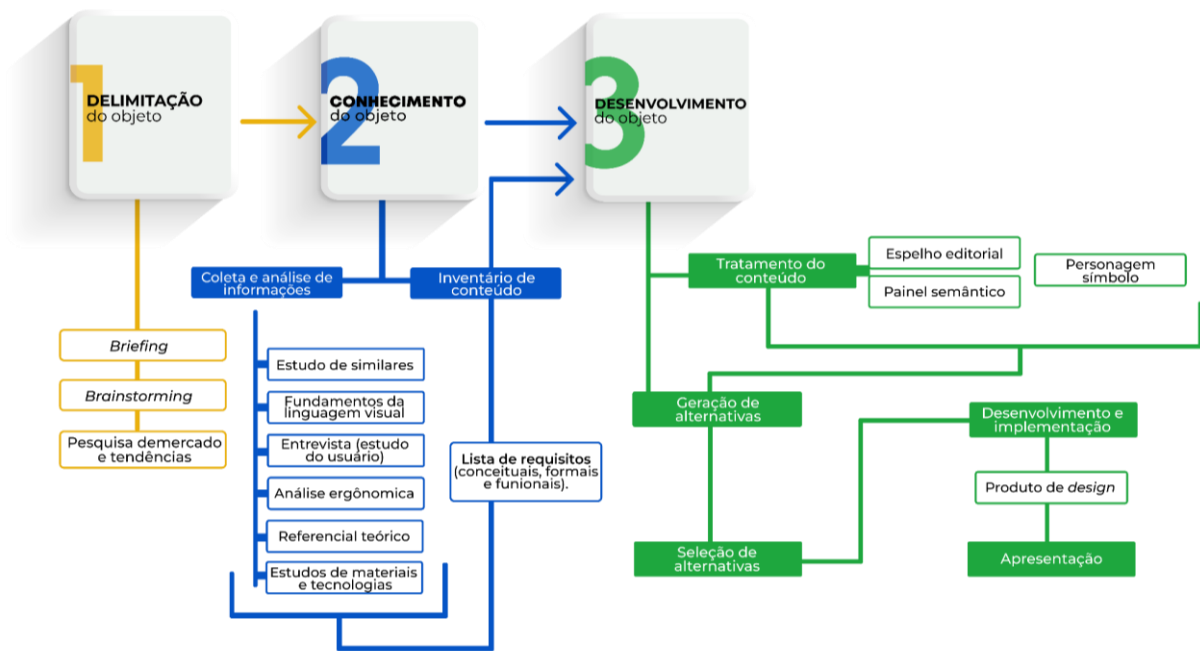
1 DELIMITAÇÃO do objeto

2 CONHECIMENTO do objeto

3 DESENVOLVIMENTO do objeto

Briefing

Brainstorming

Pesquisa demercado e tendências

Coleta e análise de informações

Inventário de conteúdo

Estudo de similares

Fundamentos da linguagem visual

Entrevista (estudo do usuário)

Análise ergônomica

Referencial teórico

Estudos de materiais e tecnologias

Lista de requisitos (conceituais, formais e funionais).

Tratamento do conteúdo

Espelho editorial

Painel semântico

Personagem símbolo

Geração de alternativas

Seleção de alternativas

Desenvolvimento e implementação

Produto de design

Apresentação